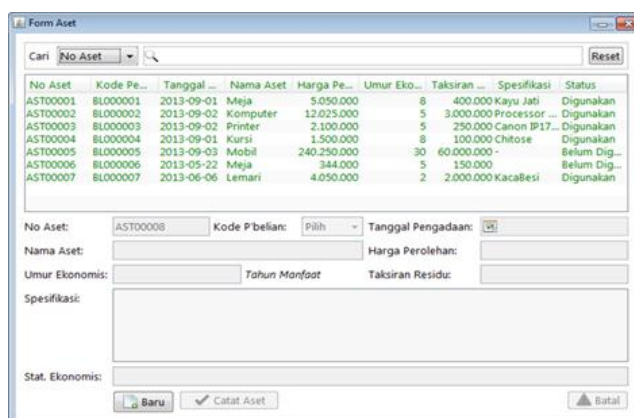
Form Aset

Cari No Aset

Reset

| No Aset | Kode Pe... | Tanggal ... | Nama Aset | Harga Pe... | Umur Eko... | Taksiran ... | Spesifikasi | Status |
|---|---|---|---|---|---|---|---|---|
| AST00001 | BL000001 | 2013-09-01 | Meja | 5.050.000 | 8 | 400.000 | Kayu Jati | Digunakan |
| AST00002 | BL000002 | 2013-09-02 | Komputer | 12.025.000 | 5 | 3.000.000 | Processor ... | Digunakan |
| AST00003 | BL000003 | 2013-09-02 | Printer | 2.100.000 | 5 | 250.000 | Canon IP17... | Digunakan |
| AST00004 | BL000004 | 2013-09-01 | Kursi | 1.500.000 | 8 | 100.000 | Chitose | Digunakan |
| AST00005 | BL000005 | 2013-09-03 | Mobil | 240.250.000 | 30 | 60.000.000 | - | Belum Dig... |
| AST00006 | BL000006 | 2013-05-22 | Meja | 344.000 | 5 | 150.000 | | Belum Dig... |
| AST00007 | BL000007 | 2013-06-06 | Lemari | 4.050.000 | 2 | 2.000.000 | KacaBesi | Digunakan |

No Aset: AST00008 Kode P'belian: Pilih Tanggal Pengadaan:

Nama Aset: Harga Perolehan:

Umur Ekonomis: Tahun Manfaat Taksiran Residu:

Spesifikasi:

Stat. Ekonomis:

Baru Catat Aset Batal